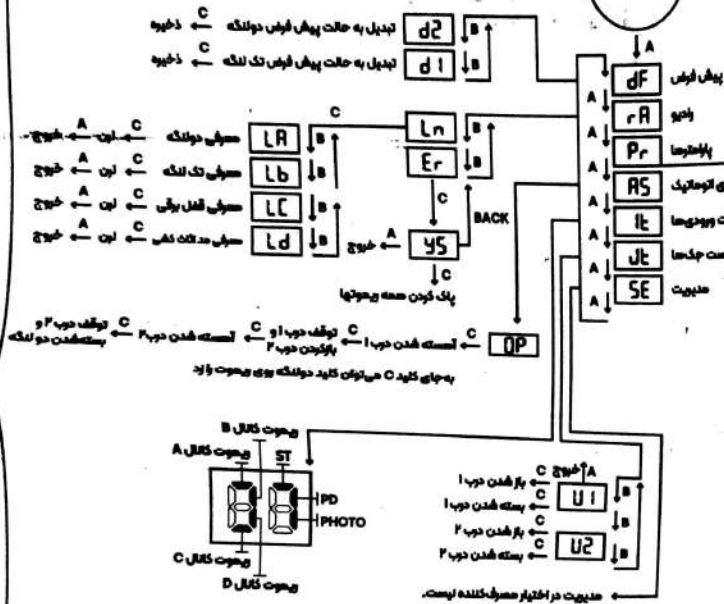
ذخیره ← C تبدیل به حالت پیش فرض دولنگه d2 B
ذخیره ← C تبدیل به حالت پیش فرض تک لنگه d1 B

A

dF پیش فرض
rA رادیو
Pr پارامترها
AS ی اتوماتیک
It ت ورودی‌ها
dt ست جک‌ها
SE مدیریت

A A A A A A A

خروج ← A لرن ← C معرفی دولنگه LA B
خروج ← A لرن ← C معرفی تک لنگه Lb B
خروج ← A لرن ← C معرفی قفل برقی LC B
خروج ← A لرن ← C معرفی مد ثابت کش Ld B

C
Ln B
Er B
C
BACK
خروج ← A YS
C
پاک کردن همه ریموتها

توقف درب ۲ و بسته‌شدن دو لنگه ← C بسته شدن درب۲ ← C توقف درب ۱ و بازکردن درب ۲ ← C بسته شدن درب ۱ ← C OP
به‌جای کلید C می‌توان کلید دولنگه روی ریموت را زد

ریموت کانال B
ریموت کانال A
ST
PD
PHOTO
ریموت کانال C
ریموت کانال D

خروج A
باز شدن درب ۱ ← C
بسته شدن درب ۱ ← C U1 B
باز شدن درب ۲ ← C
بسته شدن درب ۲ ← C U2 B

مدیریت در اختیار مصرف‌کننده نیست.